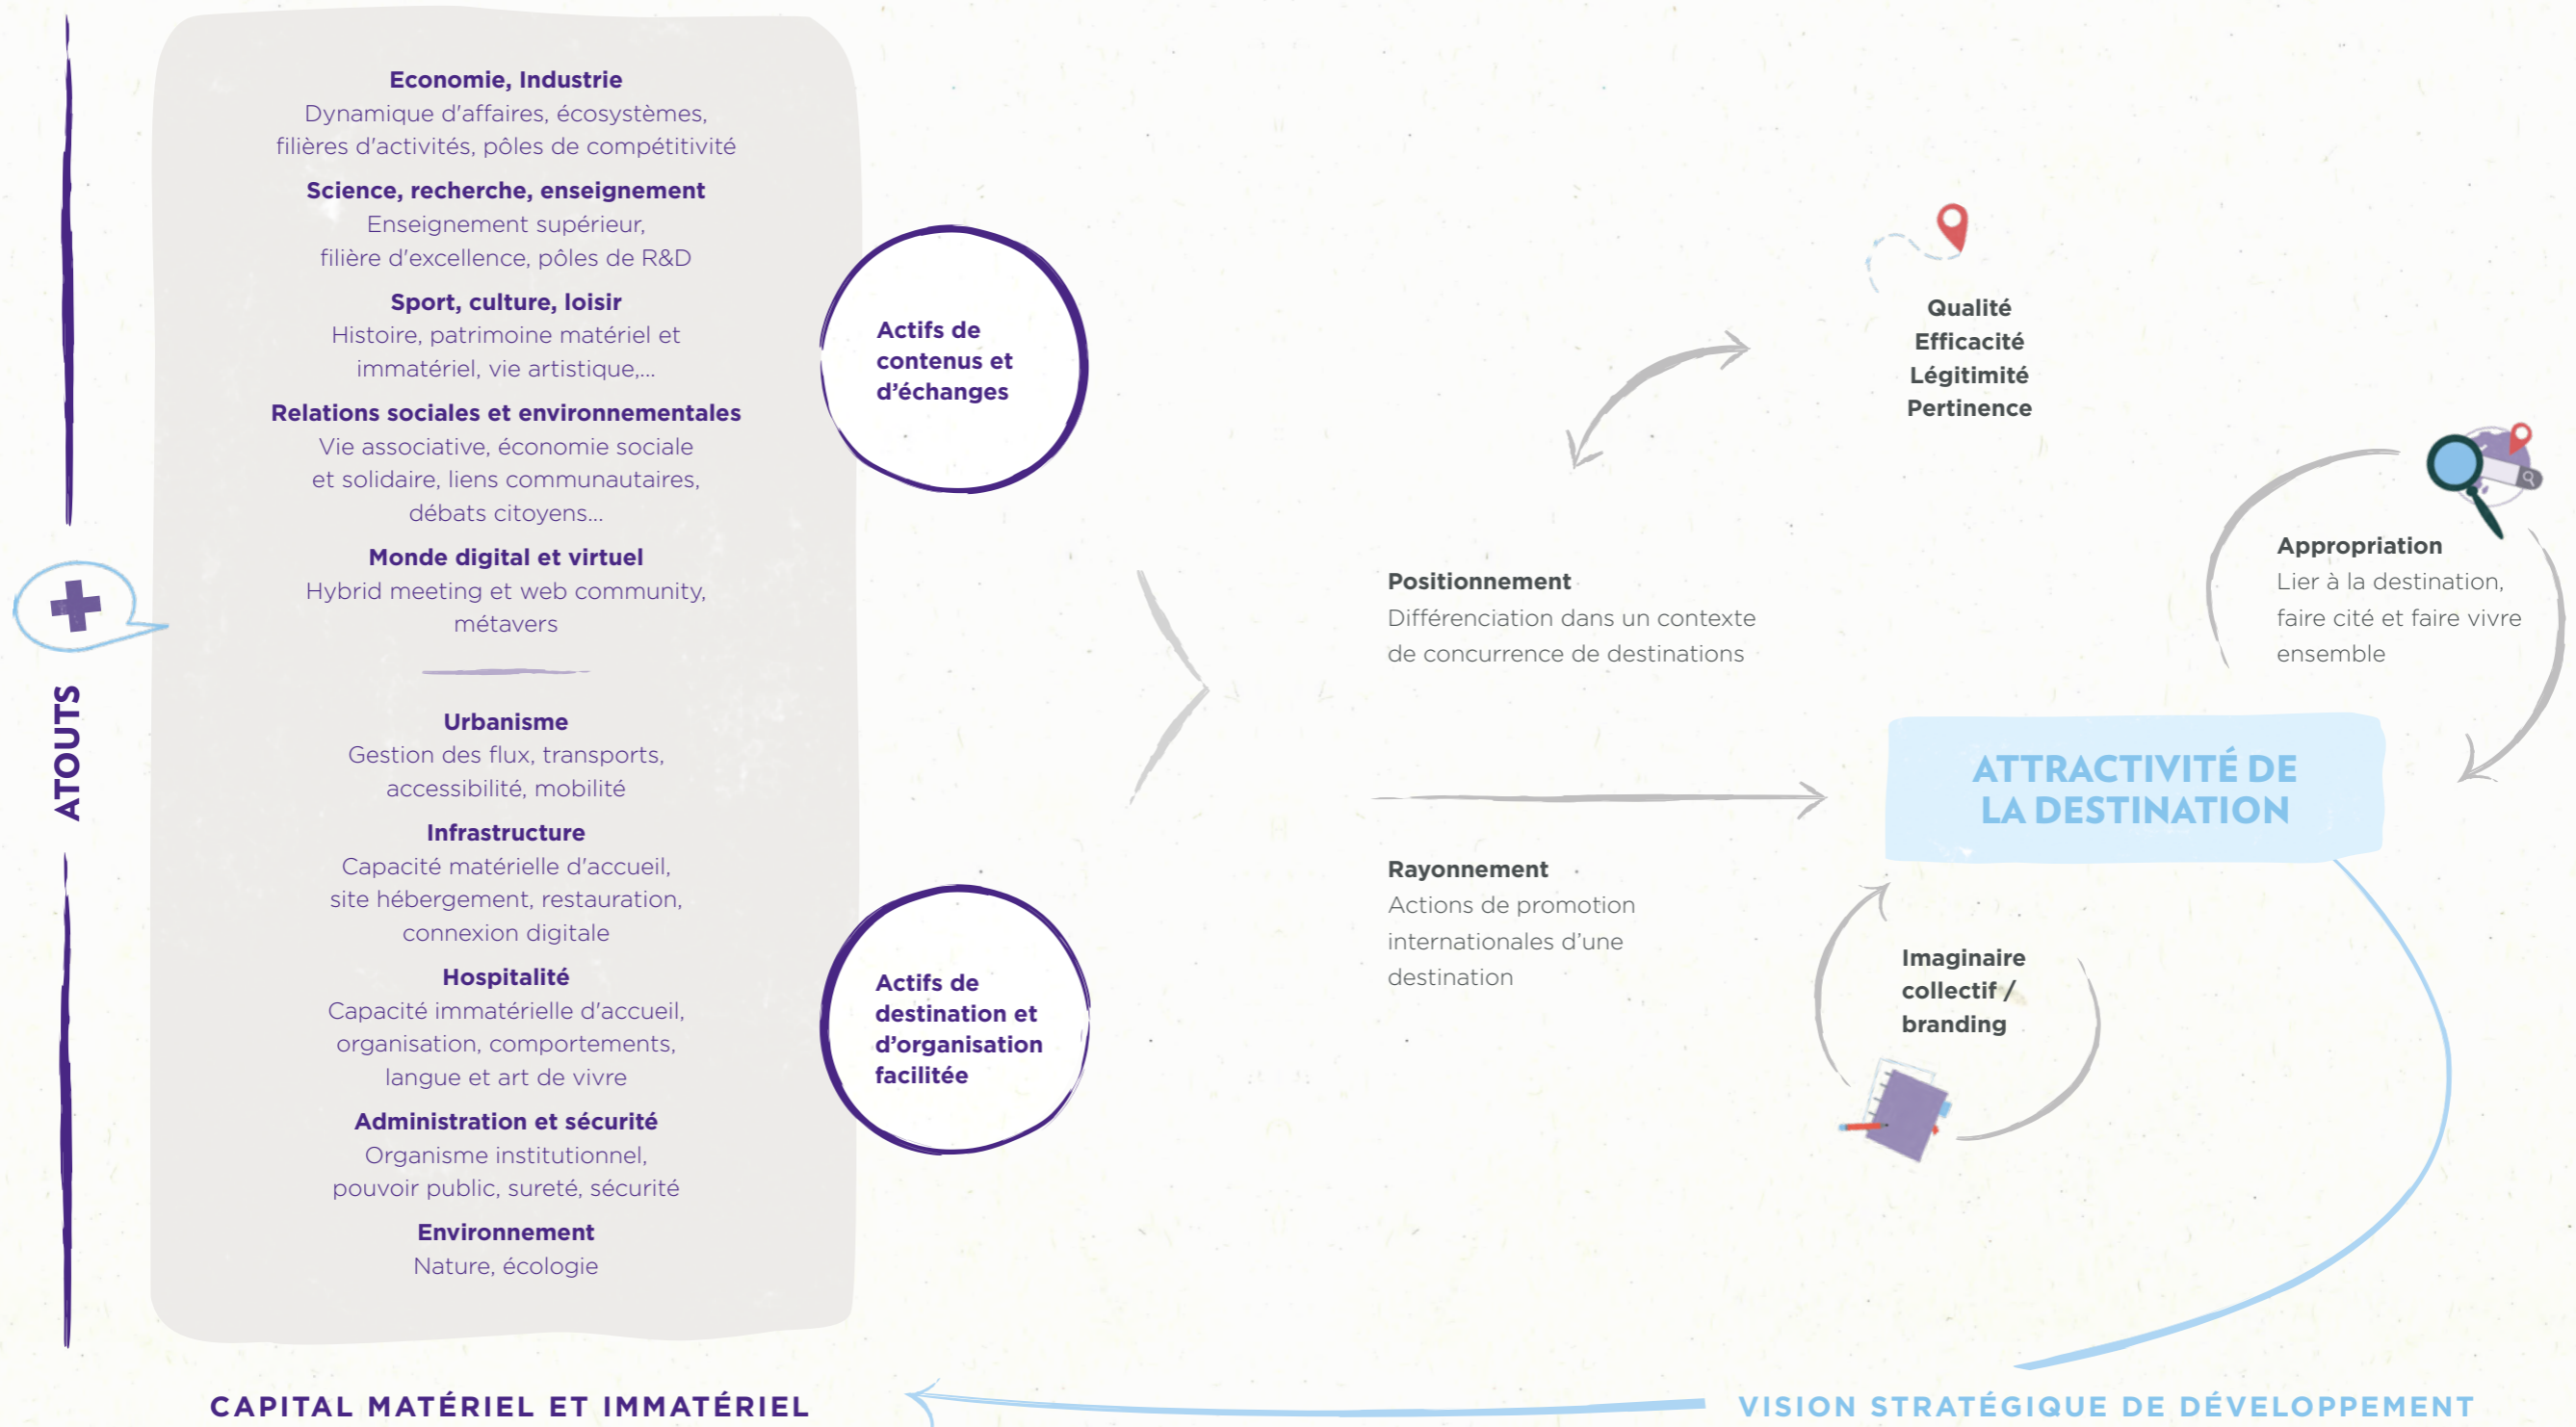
ATOUTS

Economie, Industrie
Dynamique d'affaires, écosystèmes, filières d'activités, pôles de compétitivité

Science, recherche, enseignement
Enseignement supérieur, filière d'excellence, pôles de R&D

Sport, culture, loisir
Histoire, patrimoine matériel et immatériel, vie artistique,...

Relations sociales et environnementales
Vie associative, économie sociale et solidaire, liens communautaires, débats citoyens...

Monde digital et virtuel
Hybrid meeting et web community, métavers

Urbanisme
Gestion des flux, transports, accessibilité, mobilité

Infrastructure
Capacité matérielle d'accueil, site hébergement, restauration, connexion digitale

Hospitalité
Capacité immatérielle d'accueil, organisation, comportements, langue et art de vivre

Administration et sécurité
Organisme institutionnel, pouvoir public, sureté, sécurité

Environnement
Nature, écologie

Actifs de contenus et d'échanges

Actifs de destination et d'organisation facilitée

Qualité
Efficacité
Légitimité
Pertinence

Positionnement
Différenciation dans un contexte de concurrence de destinations

Appropriation
Lier à la destination, faire cité et faire vivre ensemble

ATTRACTIVITÉ DE LA DESTINATION

Rayonnement
Actions de promotion internationales d'une destination

Imaginaire collectif / branding

CAPITAL MATÉRIEL ET IMMATÉRIEL

VISION STRATÉGIQUE DE DÉVELOPPEMENT